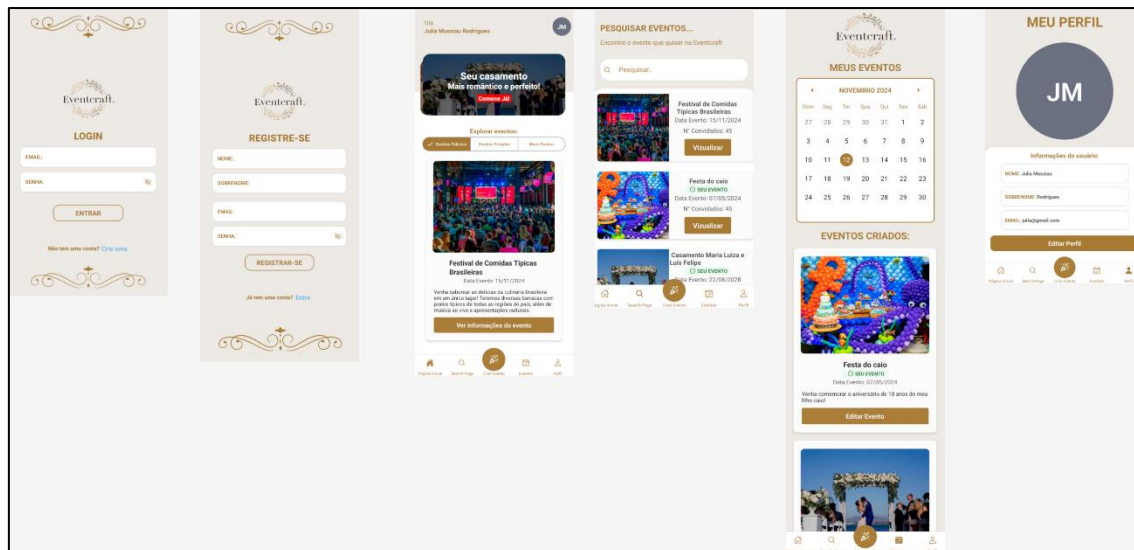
Eventcraft.

LOGIN

EMAIL:

SENHA:

ENTRAR

Não tem uma conta? Crie uma

Eventcraft.

REGISTRE-SE

NOME:

SOBRENOME:

EMAIL:

SENHA:

REGISTRAR-SE

Já tem uma conta? Entre

Olá
Julio Musseau Rodrigues

JM

Seu casamento
Mais romântico e perfeito!
Comece Já!

Explorar eventos:

Eventos Públicos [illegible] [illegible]

Festival de Comidas Típicas Brasileiras
Data Evento: 15/11/2024

Venha saborear as delícias da culinária brasileira em um único lugar! Teremos diversas barracas com pratos típicos de todas as regiões do país, além de música ao vivo e apresentações culturais.

Ver informações do evento

Página Inicial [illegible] Criar Evento Eventos Perfil

PESQUISAR EVENTOS...
Encontre o evento que quiser na Eventcraft

Pesquisar...

Festival de Comidas Típicas Brasileiras
Data Evento: 15/11/2024
Nº Convidados: 45
Visualizar

Festa do caio
SEU EVENTO
Data Evento: 07/05/2024
Nº Convidados: 45
Visualizar

Casamento Maria Luiza e Luis Felipe
SEU EVENTO
Data Evento: 22/08/2028

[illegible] Criar Evento Eventos Perfil

Eventcraft.

MEUS EVENTOS

NOVEMBRO 2024

| Dom | Seg | Ter | Qua | Qui | Sex | Sab |
|---|---|---|---|---|---|---|
| 27 | 28 | 29 | 30 | 31 | 1 | 2 |
| 3 | 4 | 5 | 6 | 7 | 8 | 9 |
| 10 | 11 | 12 | 13 | 14 | 15 | 16 |
| 17 | 18 | 19 | 20 | 21 | 22 | 23 |
| 24 | 25 | 26 | 27 | 28 | 29 | 30 |

EVENTOS CRIADOS:

Festa do caio
SEU EVENTO
Data Evento: 07/05/2024

Venha comemorar o aniversário de 10 anos do meu filho caio!

Editar Evento

MEU PERFIL

JM

Informações do usuário

NOME: Julio Musseau

SOBRENOME: Rodrigues

EMAIL: julio@gmail.com

Editar Perfil

Página Inicial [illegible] Criar Evento Eventos Perfil